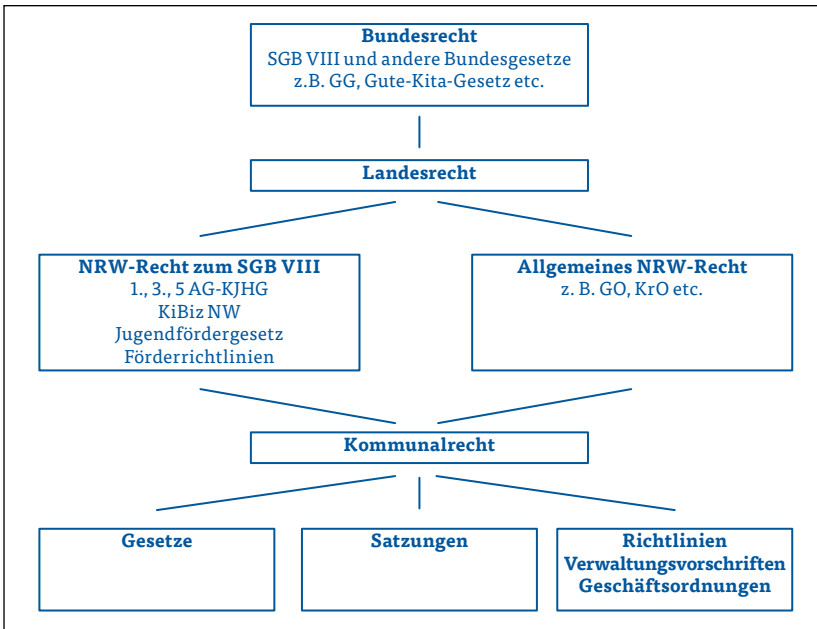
Bundesrecht
SGB VIII und andere Bundesgesetze
z.B. GG, Gute-Kita-Gesetz etc.

Landesrecht

NRW-Recht zum SGB VIII
1., 3., 5 AG-KJHG
KiBiz NW
Jugendfördergesetz
Förderrichtlinien

Allgemeines NRW-Recht
z. B. GO, KrO etc.

Kommunalrecht

Gesetze

Satzungen

Richtlinien
Verwaltungsvorschriften
Geschäftsordnungen